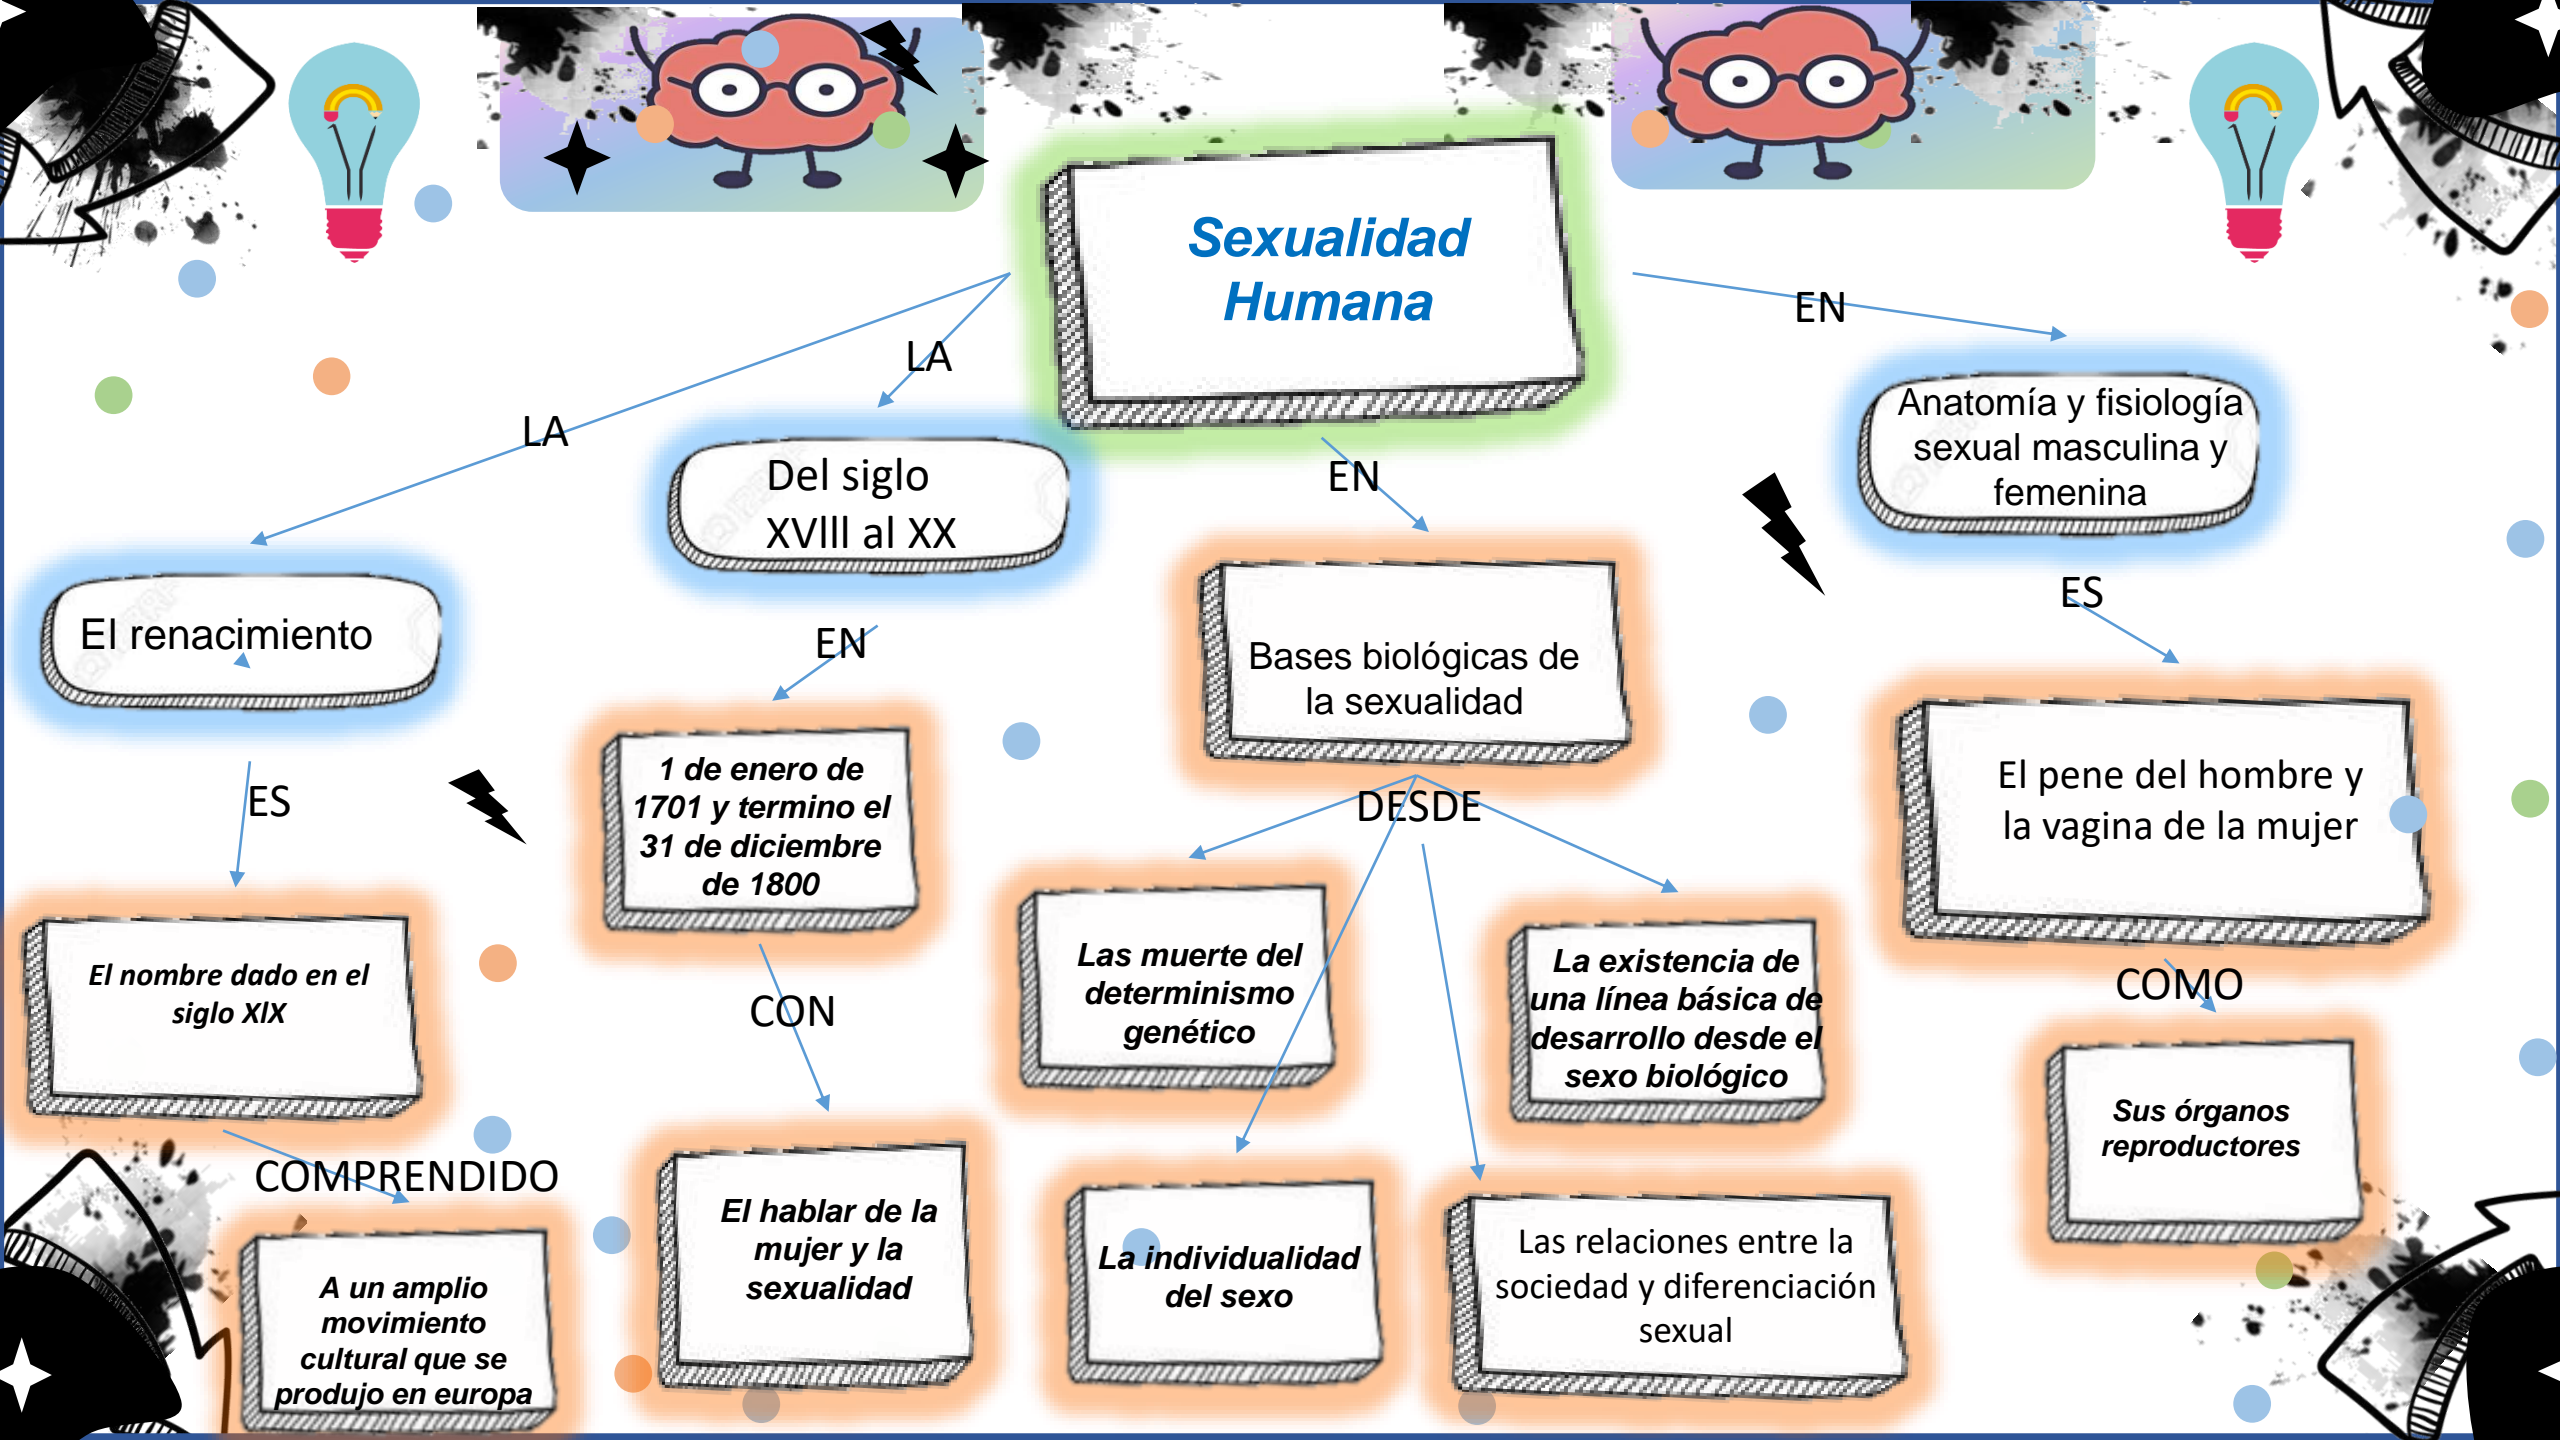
Sexualidad Humana

LA

LA

EN

Anatomía y fisiología sexual masculina y femenina

Del siglo XVIII al XX

EN

El renacimiento

Bases biológicas de la sexualidad

ES

EN

El pene del hombre y la vagina de la mujer

ES

1 de enero de 1701 y termino el 31 de diciembre de 1800

DESDE

El nombre dado en el siglo XIX

Las muerte del determinismo genético

La existencia de una línea básica de desarrollo desde el sexo biológico

COMO

CON

Sus órganos reproductores

COMPRENDIDO

A un amplio movimiento cultural que se produjo en europa

El hablar de la mujer y la sexualidad

La individualidad del sexo

Las relaciones entre la sociedad y diferenciación sexual